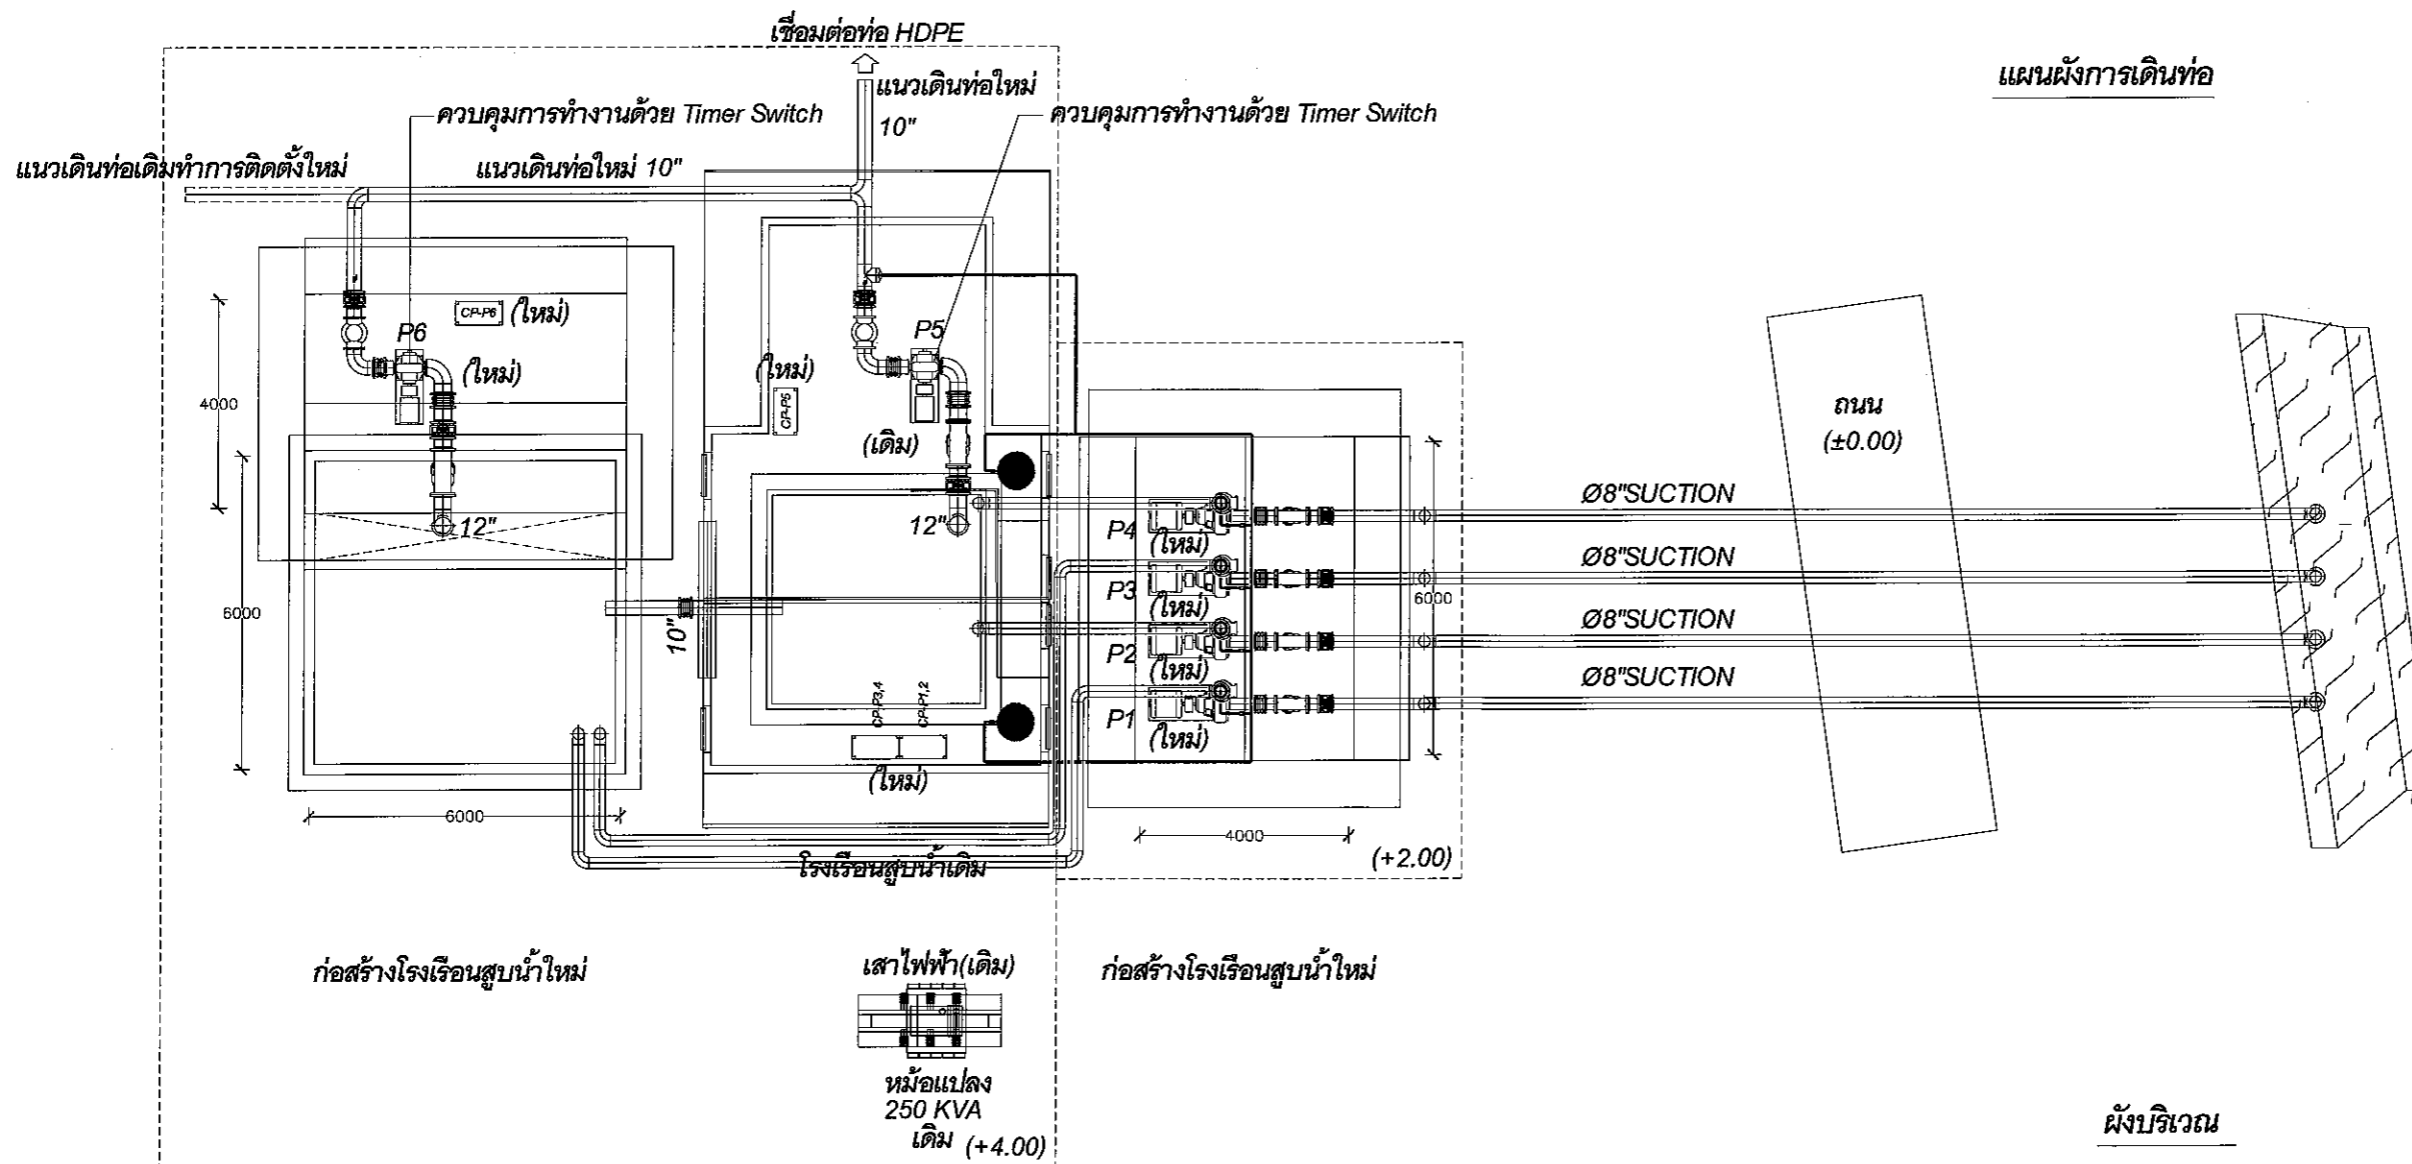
เชื่อมต่อท่อ HDPE

แผนผังการเดินท่อ

แนวเดินท่อใหม่ 10"

ควบคุมการทำงานด้วย Timer Switch

ควบคุมการทำงานด้วย Timer Switch

แนวเดินท่อเดิมทำการติดตั้งใหม่

แนวเดินท่อใหม่ 10"

CP-P6 (ใหม่)

P6

(ใหม่)

P5

(ใหม่)

CP-P5

(เดิม)

4000

12"

12"

6000

10"

CP-P3,4

CP-P1,2

(ใหม่)

6000

P4 (ใหม่)

P3 (ใหม่)

P2 (ใหม่)

P1 (ใหม่)

6000

Ø8"SUCTION

Ø8"SUCTION

Ø8"SUCTION

Ø8"SUCTION

ถนน
(±0.00)

4000

(+2.00)

โรงเรือนสูบน้ำเดิม

ก่อสร้างโรงเรือนสูบน้ำใหม่

เสาไฟฟ้า(เดิม)

ก่อสร้างโรงเรือนสูบน้ำใหม่

หม้อแปลง
250 KVA
เดิม (+4.00)

ผังบริเวณ